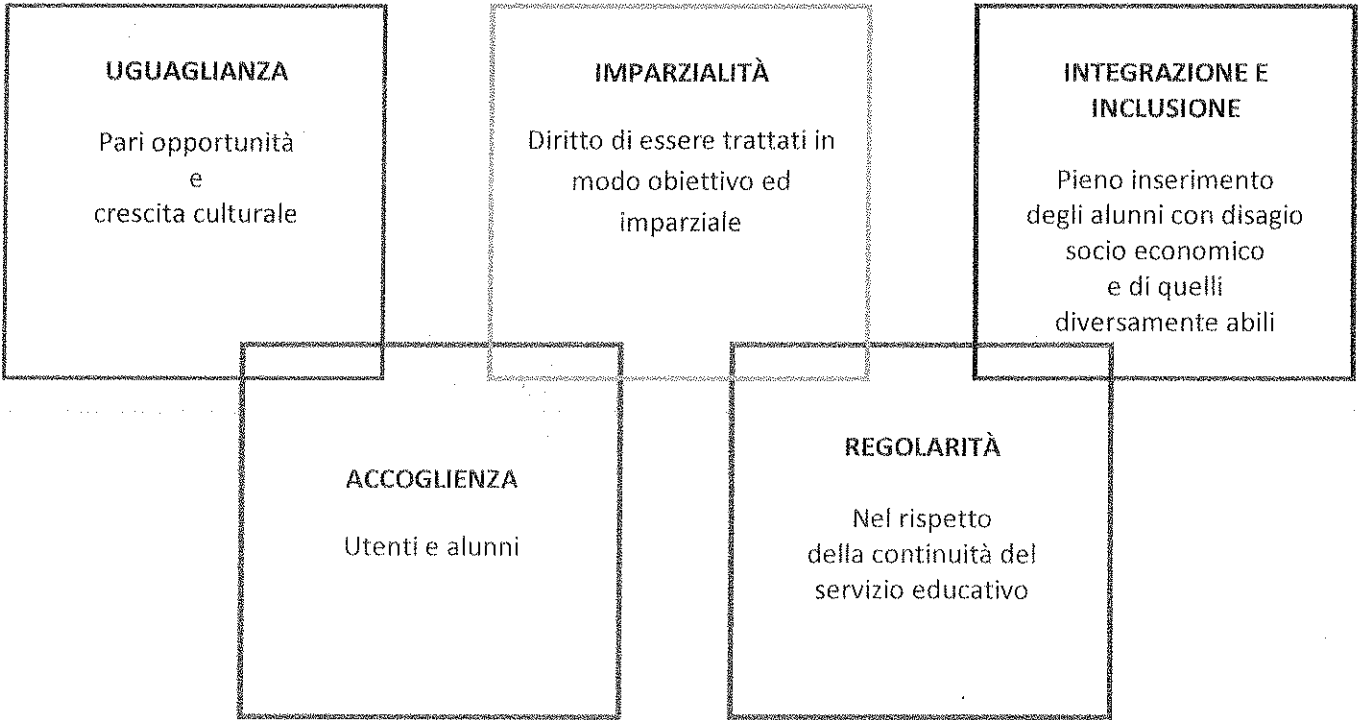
UGUAGLIANZA

Pari opportunità
e
crescita culturale

IMPARZIALITÀ

Diritto di essere trattati in modo obiettivo ed imparziale

INTEGRAZIONE E INCLUSIONE

Pieno inserimento degli alunni con disagio socio economico e di quelli diversamente abili

ACCOGLIENZA

Utenti e alunni

REGOLARITÀ

Nel rispetto della continuità del servizio educativo